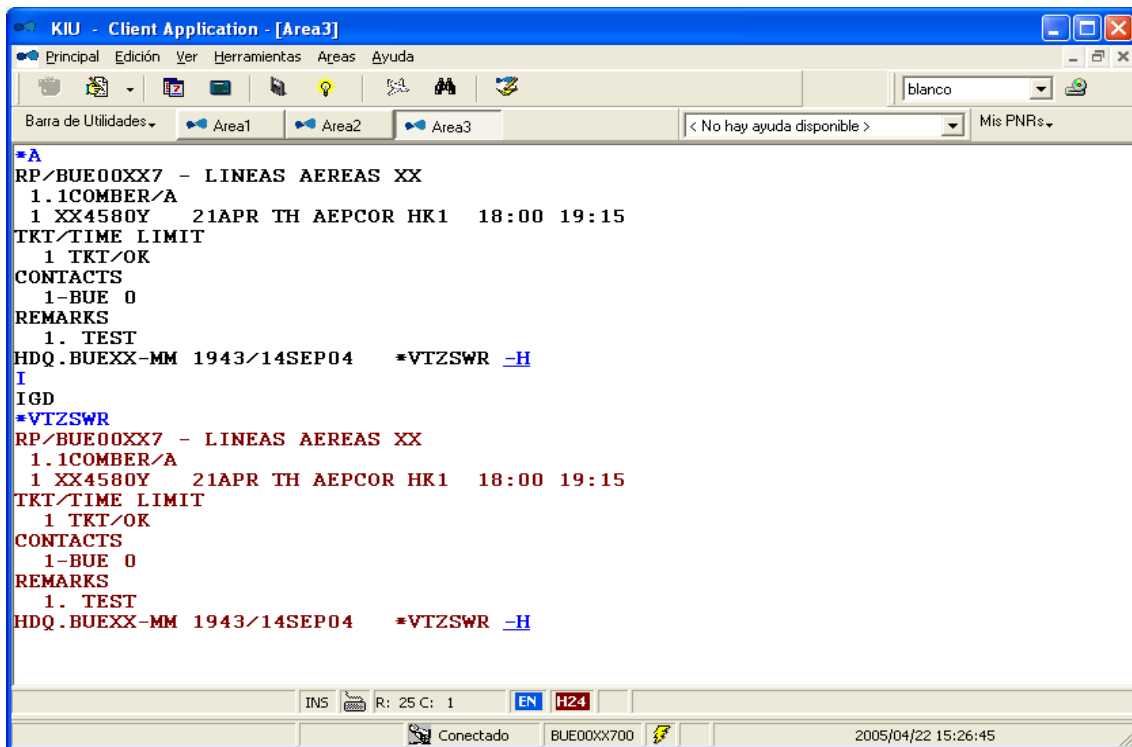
KIU - Client Application - [Area3]

Principal Edición Ver Herramientas Areas Ayuda

blanco

Barra de Utilidades Area1 Area2 Area3 < No hay ayuda disponible > Mis PNRs

*A
RP/BUE00XX7 - LINEAS AEREAS XX
1.1COMBER/A
1 XX4580Y 21APR TH AEPCOR HK1 18:00 19:15
TKT/TIME LIMIT
1 TKT/OK
CONTACTS
1-BUE 0
REMARKS
1. TEST
HDQ.BUEXX-MM 1943/14SEP04 *VTZSWR -H
I
IGD
*VTZSWR
RP/BUE00XX7 - LINEAS AEREAS XX
1.1COMBER/A
1 XX4580Y 21APR TH AEPCOR HK1 18:00 19:15
TKT/TIME LIMIT
1 TKT/OK
CONTACTS
1-BUE 0
REMARKS
1. TEST
HDQ.BUEXX-MM 1943/14SEP04 *VTZSWR -H

INS R: 25 C: 1 EN H24

Conectado BUE00XX700 2005/04/22 15:26:45